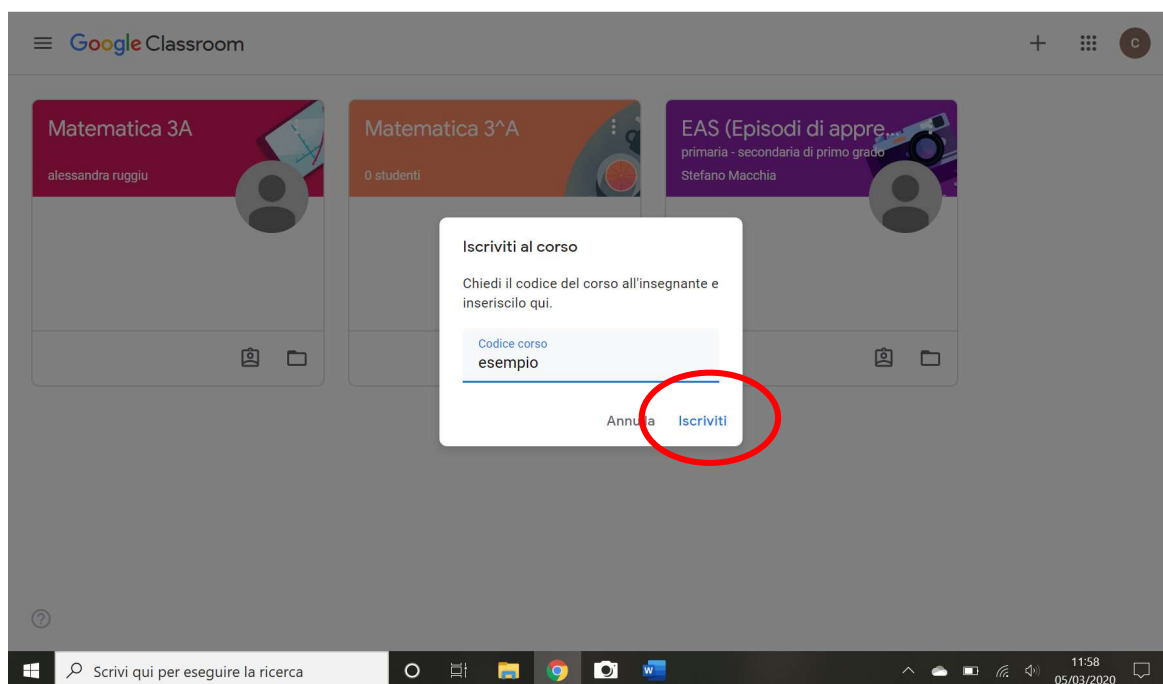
Google Classroom

+

C

Matematica 3A
alessandra ruggiu

Matematica 3^A
0 studenti

EAS (Episodi di appre...
primaria - secondaria di primo grado
Stefano Macchia

Iscriviti al corso

Chiedi il codice del corso all'insegnante e inseriscilo qui.

Codice corso
esempio

Annulla Iscriviti

?

Scrivi qui per eseguire la ricerca

11:58
05/03/2020